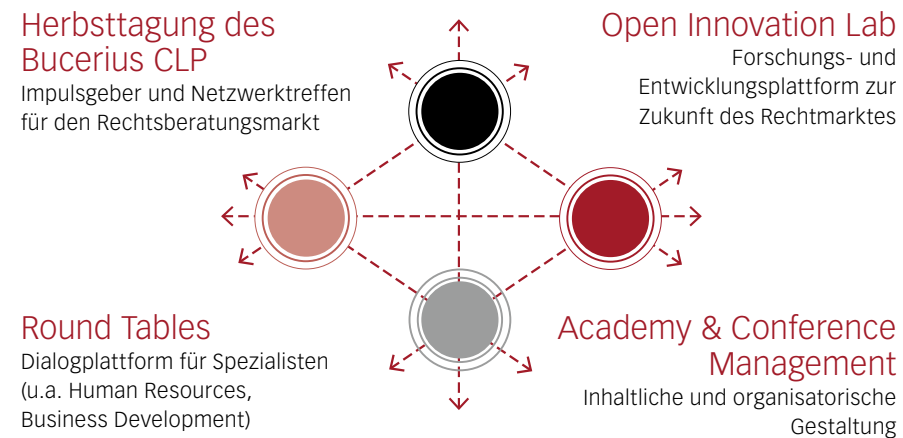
Herbsttagung des Bucerius CLP
Impulsgeber und Netzwerktreffen für den Rechtsberatungsmarkt

Open Innovation Lab
Forschungs- und Entwicklungsplattform zur Zukunft des Rechtmarktes

Round Tables
Dialogplattform für Spezialisten (u.a. Human Resources, Business Development)

Academy & Conference Management
Inhaltliche und organisatorische Gestaltung